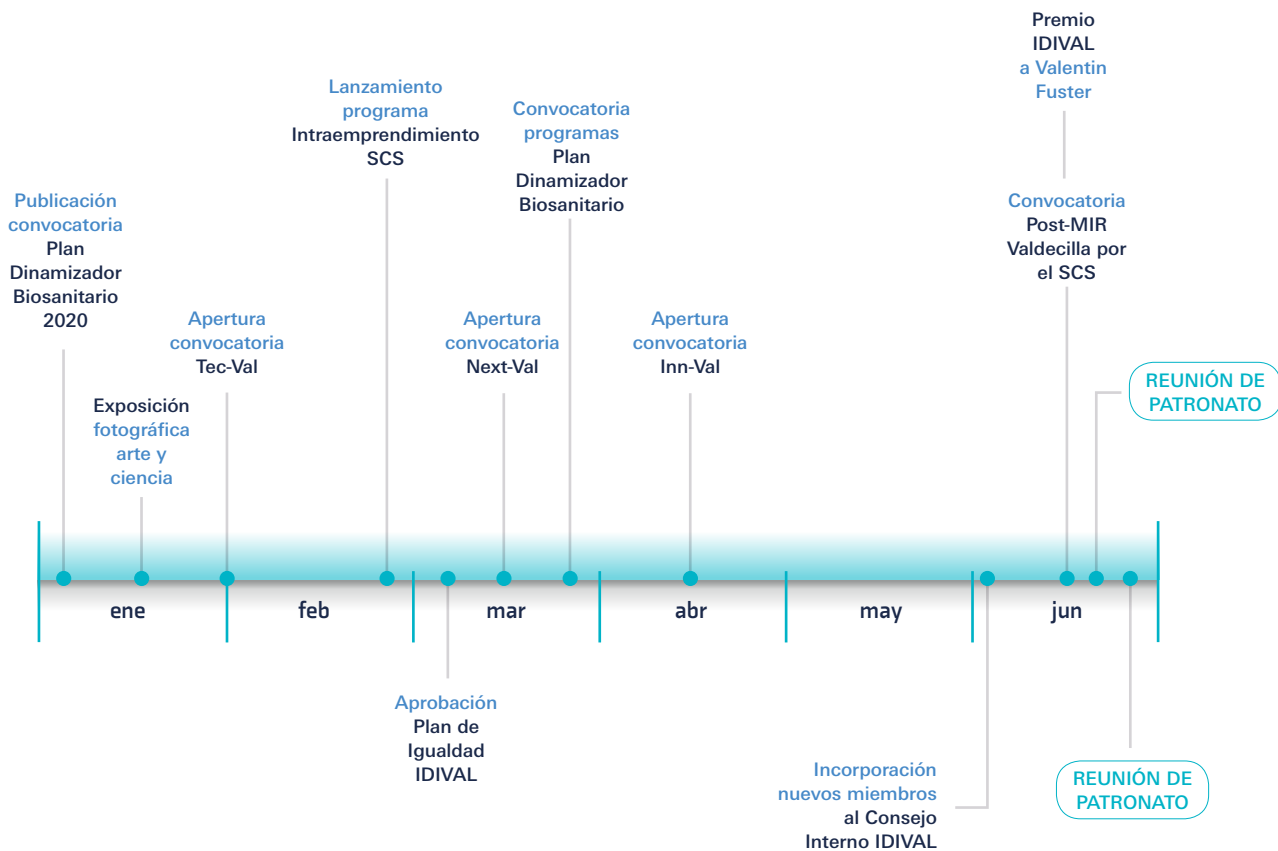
Premio IDIVAL a Valentin Fuster

Lanzamiento programa Intraemprendimiento SCS

Convocatoria programas Plan Dinamizador Biosanitario

Publicación convocatoria Plan Dinamizador Biosanitario 2020

Convocatoria Post-MIR Valdecilla por el SCS

Apertura convocatoria Tec-Val

Apertura convocatoria Next-Val

Apertura convocatoria Inn-Val

REUNIÓN DE PATRONATO

Exposición fotográfica arte y ciencia

ene

feb

mar

abr

may

jun

Aprobación Plan de Igualdad IDIVAL

Incorporación nuevos miembros al Consejo Interno IDIVAL

REUNIÓN DE PATRONATO